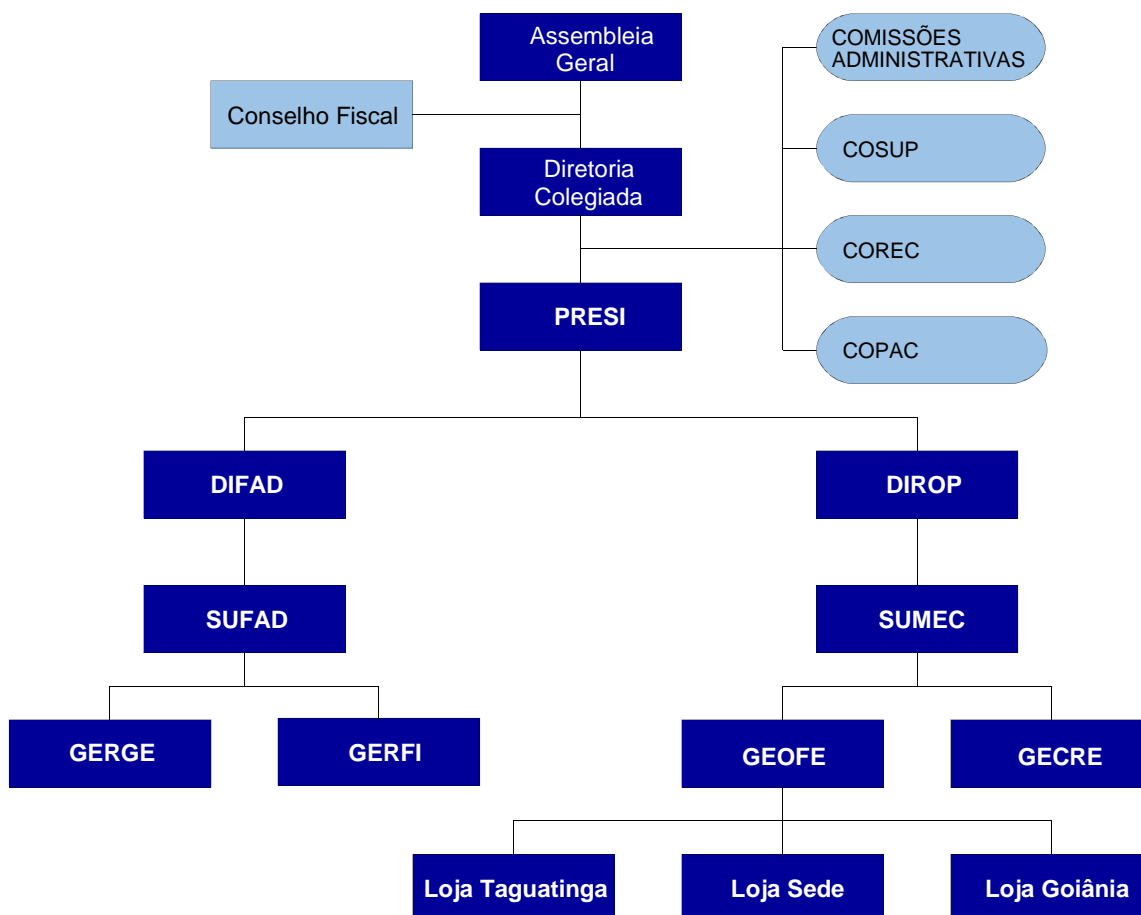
Assembleia Geral

Conselho Fiscal

Diretoria Colegiada

COMISSÕES ADMINISTRATIVAS

COSUP

COREC

COPAC

PRESI

DIFAD

DIROP

SUFAD

SUMEC

GERGE

GERFI

GEOFE

GECRE

Loja Taguatinga

Loja Sede

Loja Goiânia